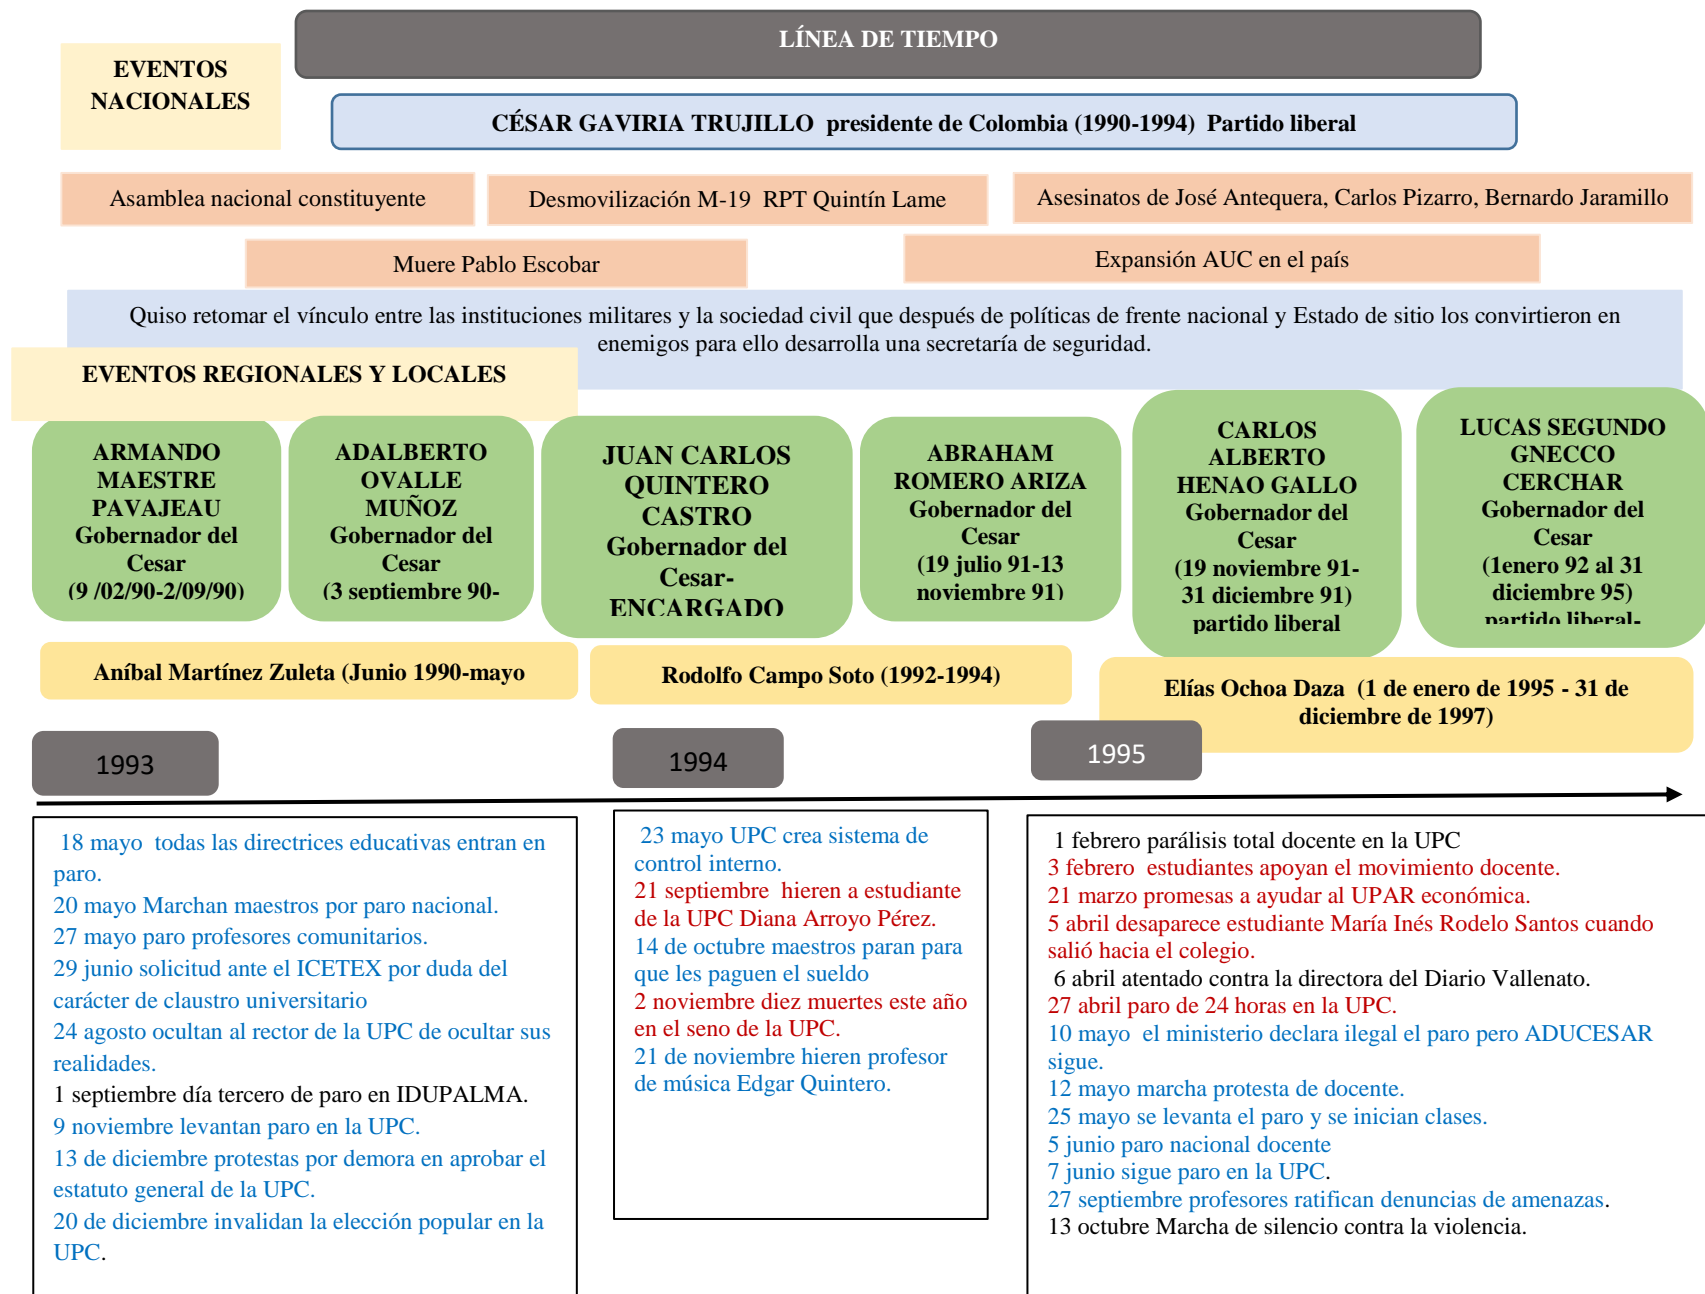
LÍNEA DE TIEMPO

EVENTOS NACIONALES

CÉSAR GAVIRIA TRUJILLO presidente de Colombia (1990-1994) Partido liberal

Asamblea nacional constituyente

Desmovilización M-19 RPT Quintín Lame

Asesinatos de José Antequera, Carlos Pizarro, Bernardo Jaramillo

Muere Pablo Escobar

Expansión AUC en el país

Quiso retomar el vínculo entre las instituciones militares y la sociedad civil que después de políticas de frente nacional y Estado de sitio los convirtieron en enemigos para ello desarrolla una secretaría de seguridad.

EVENTOS REGIONALES Y LOCALES

ARMANDO MAESTRE PAVAJEAU Gobernador del Cesar (9 /02/90-2/09/90)

ADALBERTO OVALLE MUÑOZ Gobernador del Cesar (3 septiembre 90-

JUAN CARLOS QUINTERO CASTRO Gobernador del Cesar- ENCARGADO

ABRAHAM ROMERO ARIZA Gobernador del Cesar (19 julio 91-13 noviembre 91)

CARLOS ALBERTO HENAO GALLO Gobernador del Cesar (19 noviembre 91- 31 diciembre 91) partido liberal

LUCAS SEGUNDO GNECCO CERCHAR Gobernador del Cesar (1enero 92 al 31 diciembre 95) partido liberal-

Aníbal Martínez Zuleta (Junio 1990-mayo

Rodolfo Campo Soto (1992-1994)

Elías Ochoa Daza (1 de enero de 1995 - 31 de diciembre de 1997)

1993

1994

1995

18 mayo todas las directrices educativas entran en paro.
20 mayo Marchan maestros por paro nacional.
27 mayo paro profesores comunitarios.
29 junio solicitud ante el ICETEX por duda del carácter de claustro universitario
24 agosto ocultan al rector de la UPC de ocultar sus realidades.
1 septiembre día tercero de paro en IDUPALMA.
9 noviembre levantan paro en la UPC.
13 de diciembre protestas por demora en aprobar el estatuto general de la UPC.
20 de diciembre invalidan la elección popular en la UPC.

23 mayo UPC crea sistema de control interno.
21 septiembre hieren a estudiante de la UPC Diana Arroyo Pérez.
14 de octubre maestros paran para que les paguen el sueldo
2 noviembre diez muertes este año en el seno de la UPC.
21 de noviembre hieren profesor de música Edgar Quintero.

1 febrero parálisis total docente en la UPC
3 febrero estudiantes apoyan el movimiento docente.
21 marzo promesas a ayudar al UPAR económica.
5 abril desaparece estudiante María Inés Rodelo Santos cuando salió hacia el colegio.
6 abril atentado contra la directora del Diario Vallenato.
27 abril paro de 24 horas en la UPC.
10 mayo el ministerio declara ilegal el paro pero ADUCESAR sigue.
12 mayo marcha protesta de docente.
25 mayo se levanta el paro y se inician clases.
5 junio paro nacional docente
7 junio sigue paro en la UPC.
27 septiembre profesores ratifican denuncias de amenazas.
13 octubre Marcha de silencio contra la violencia.